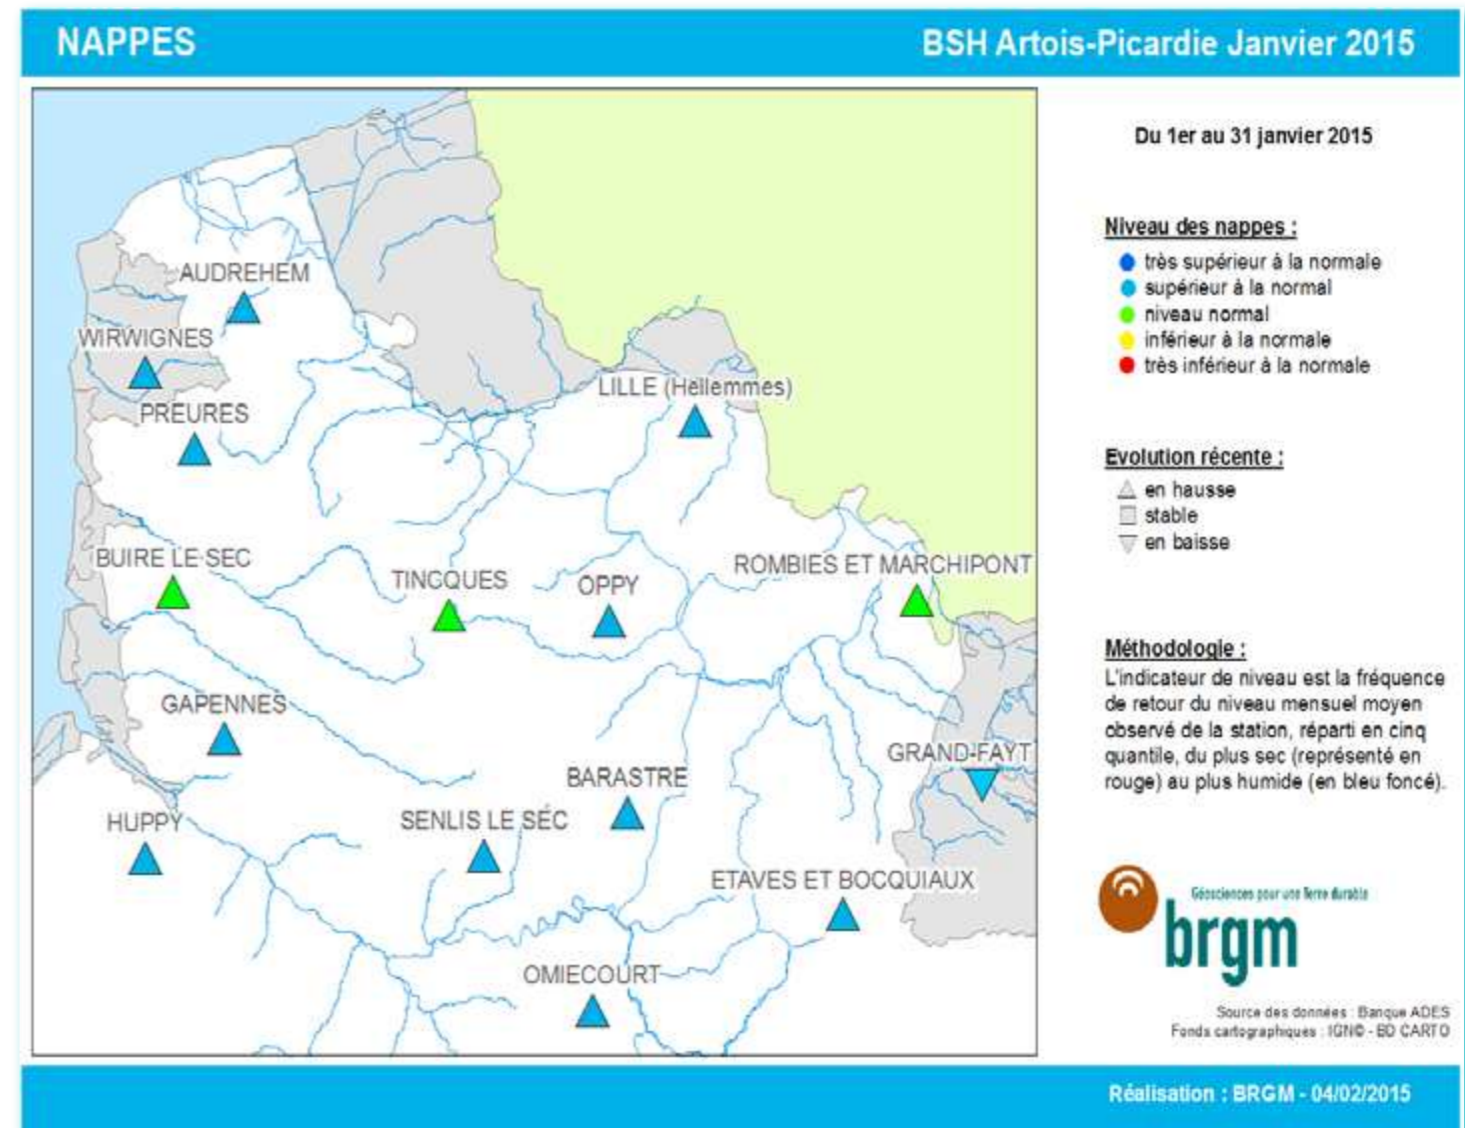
NAPPES

BSH Artois-Picardie Janvier 2015

AUDREHEM
WIRWIGNES
PREURES
LILLE (Hellemmes)
BUIRE LE SEC
TINCQUES
OPPY
ROMBIES ET MARCHIPONT
GAPENNES
GRAND-FAYT
BARASTRE
HUPPY
SENLIS LE SEC
ETAVES ET BOCQUIAUX
OMIECOURT

Du 1er au 31 janvier 2015

Niveau des nappes :
très supérieur à la normale
supérieur à la normal
niveau normal
inférieur à la normale
très inférieur à la normale

Evolution récente :
en hausse
stable
en baisse

Méthodologie :
L'indicateur de niveau est la fréquence de retour du niveau mensuel moyen observé de la station, réparti en cinq quantile, du plus sec (représenté en rouge) au plus humide (en bleu foncé).

Géosciences pour une Terre durable
brgm

Source des données : Banque ADES
Fonds cartographiques : IGN© - BD CARTO

Réalisation : BRGM - 04/02/2015